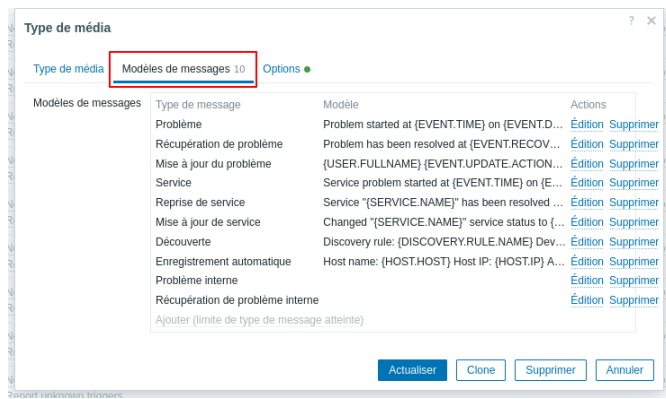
Type de média

? ✕

Type de média | Modèles de messages 10 | Options

Modèles de messages

| Type de message | Modèle | Actions |
|---|---|---|
| Problème | Problem started at {EVENT.TIME} on {EVENT.D... | Édition Supprimer |
| Récupération de problème | Problem has been resolved at {EVENT.RECOV... | Édition Supprimer |
| Mise à jour du problème | {USER.FULLNAME} {EVENT.UPDATE.ACTION... | Édition Supprimer |
| Service | Service problem started at {EVENT.TIME} on {E... | Édition Supprimer |
| Reprise de service | Service "{SERVICE.NAME}" has been resolved ... | Édition Supprimer |
| Mise à jour de service | Changed "{SERVICE.NAME}" service status to {... | Édition Supprimer |
| Découverte | Discovery rule: {DISCOVERY.RULE.NAME} Dev... | Édition Supprimer |
| Enregistrement automatique | Host name: {HOST.HOST} Host IP: {HOST.IP} A... | Édition Supprimer |
| Problème interne | | Édition Supprimer |
| Récupération de problème interne | | Édition Supprimer |

Ajouter (limite de type de message atteinte)

Actualiser | Clone | Supprimer | Annuler

Report unknown triggers